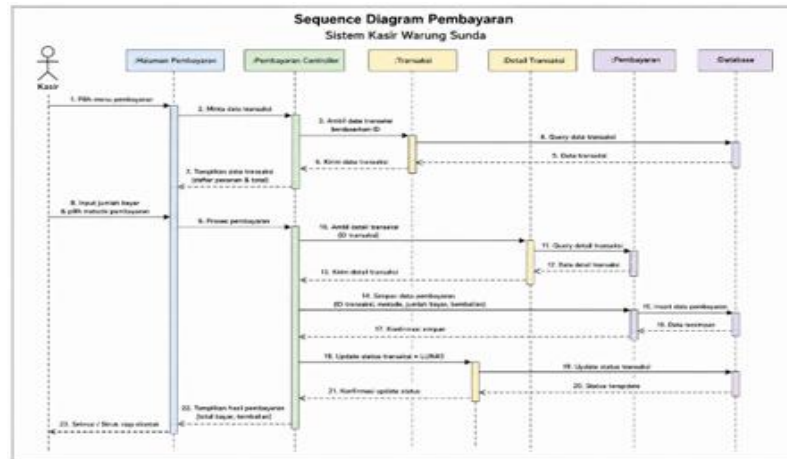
Sequence Diagram Pembayaran
Sistem Kasir Warung Sunda

Kasir

:Halaman Pembayaran

:Pembayaran Controller

:Transaksi

:Detail Transaksi

:Pembayaran

:Database

1. Pilih menu pembayaran

2. Minta data transaksi

3. Ambil data transaksi berdasarkan ID

4. Query data transaksi

5. Data transaksi

6. Kirim data transaksi

7. Tampilkan data transaksi (daftar pesanan & total)

8. Input jumlah bayar & pilih metode pembayaran

9. Proses pembayaran

10. Ambil detail transaksi (ID transaksi)

11. Query detail transaksi

12. Data detail transaksi

13. Kirim detail transaksi

14. Simpan data pembayaran (ID transaksi, metode, jumlah bayar, kembalian)

15. Insert data pembayaran

16. Data tersimpan

17. Konfirmasi simpan

18. Update status transaksi = LUNAS

19. Update status transaksi

20. Status terupdate

21. Konfirmasi update status

22. Tampilkan hasil pembayaran (total bayar, kembalian)

23. Selesai / Struk siap dicetak